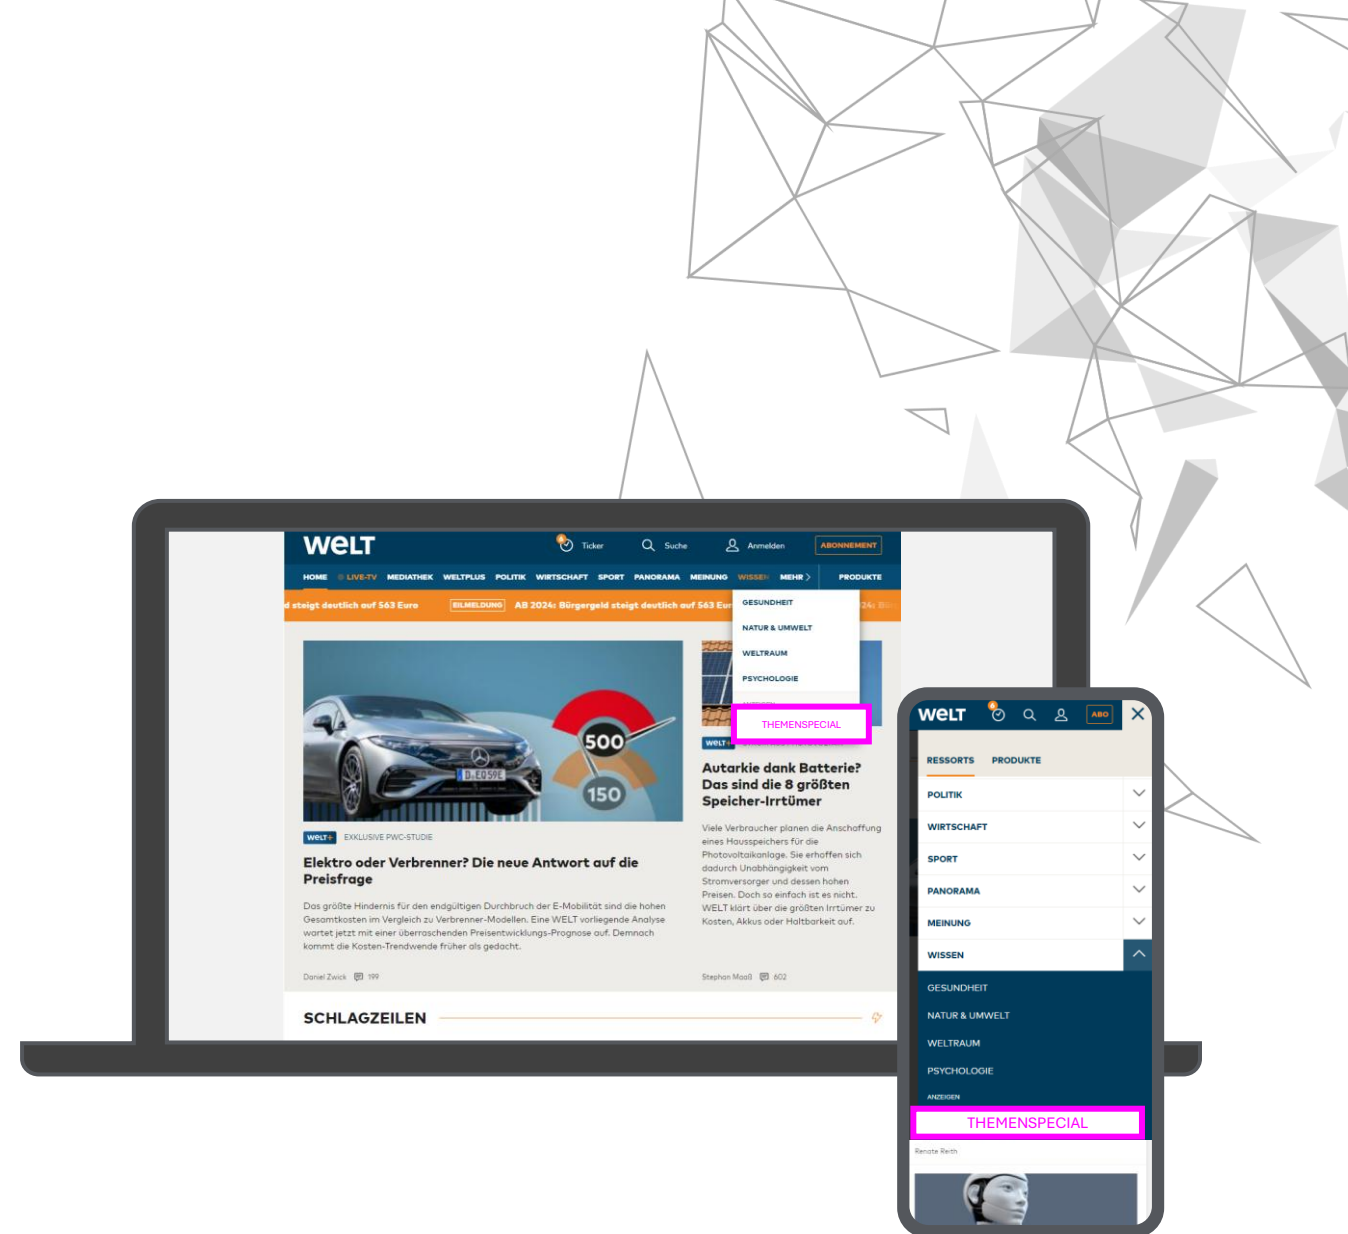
WELT

Ticker Suche Anmelden ABONNEMENT

HOME LIVE-TV MEDIATHEK WELTPLUS POLITIK WIRTSCHAFT SPORT PANORAMA MEINUNG WISSEN MEHR PRODUKTE

d steigt deutlich auf 563 Euro EILMELDUNG AB 2024: Bürgergeld steigt deutlich auf 563 Eu

GESUNDHEIT
NATUR & UMWELT
WELTRAUM
PSYCHOLOGIE
THEMENSPECIAL

500
150
D EQ 59E

WELT+ EXKLUSIVE PWC-STUDIE

Elektro oder Verbrenner? Die neue Antwort auf die Preisfrage

Das größte Hindernis für den endgültigen Durchbruch der E-Mobilität sind die hohen Gesamtkosten im Vergleich zu Verbrenner-Modellen. Eine WELT vorliegende Analyse wartet jetzt mit einer überraschenden Preisentwicklungs-Prognose auf. Demnach kommt die Kosten-Trendwende früher als gedacht.

Daniel Zwick 199

WELT+

Autarkie dank Batterie? Das sind die 8 größten Speicher-Irrtümer

Viele Verbraucher planen die Anschaffung eines Hausspeichers für die Photovoltaikanlage. Sie erhoffen sich dadurch Unabhängigkeit vom Stromversorger und dessen hohen Preisen. Doch so einfach ist es nicht. WELT klärt über die größten Irrtümer zu Kosten, Akkus oder Haltbarkeit auf.

Stephan Maaß 602

SCHLAGZEILEN

WELT ABO

RESSORTS PRODUKTE

POLITIK
WIRTSCHAFT
SPORT
PANORAMA
MEINUNG
WISSEN
GESUNDHEIT
NATUR & UMWELT
WELTRAUM
PSYCHOLOGIE
ANZEIGEN
THEMENSPECIAL

Renate Reith